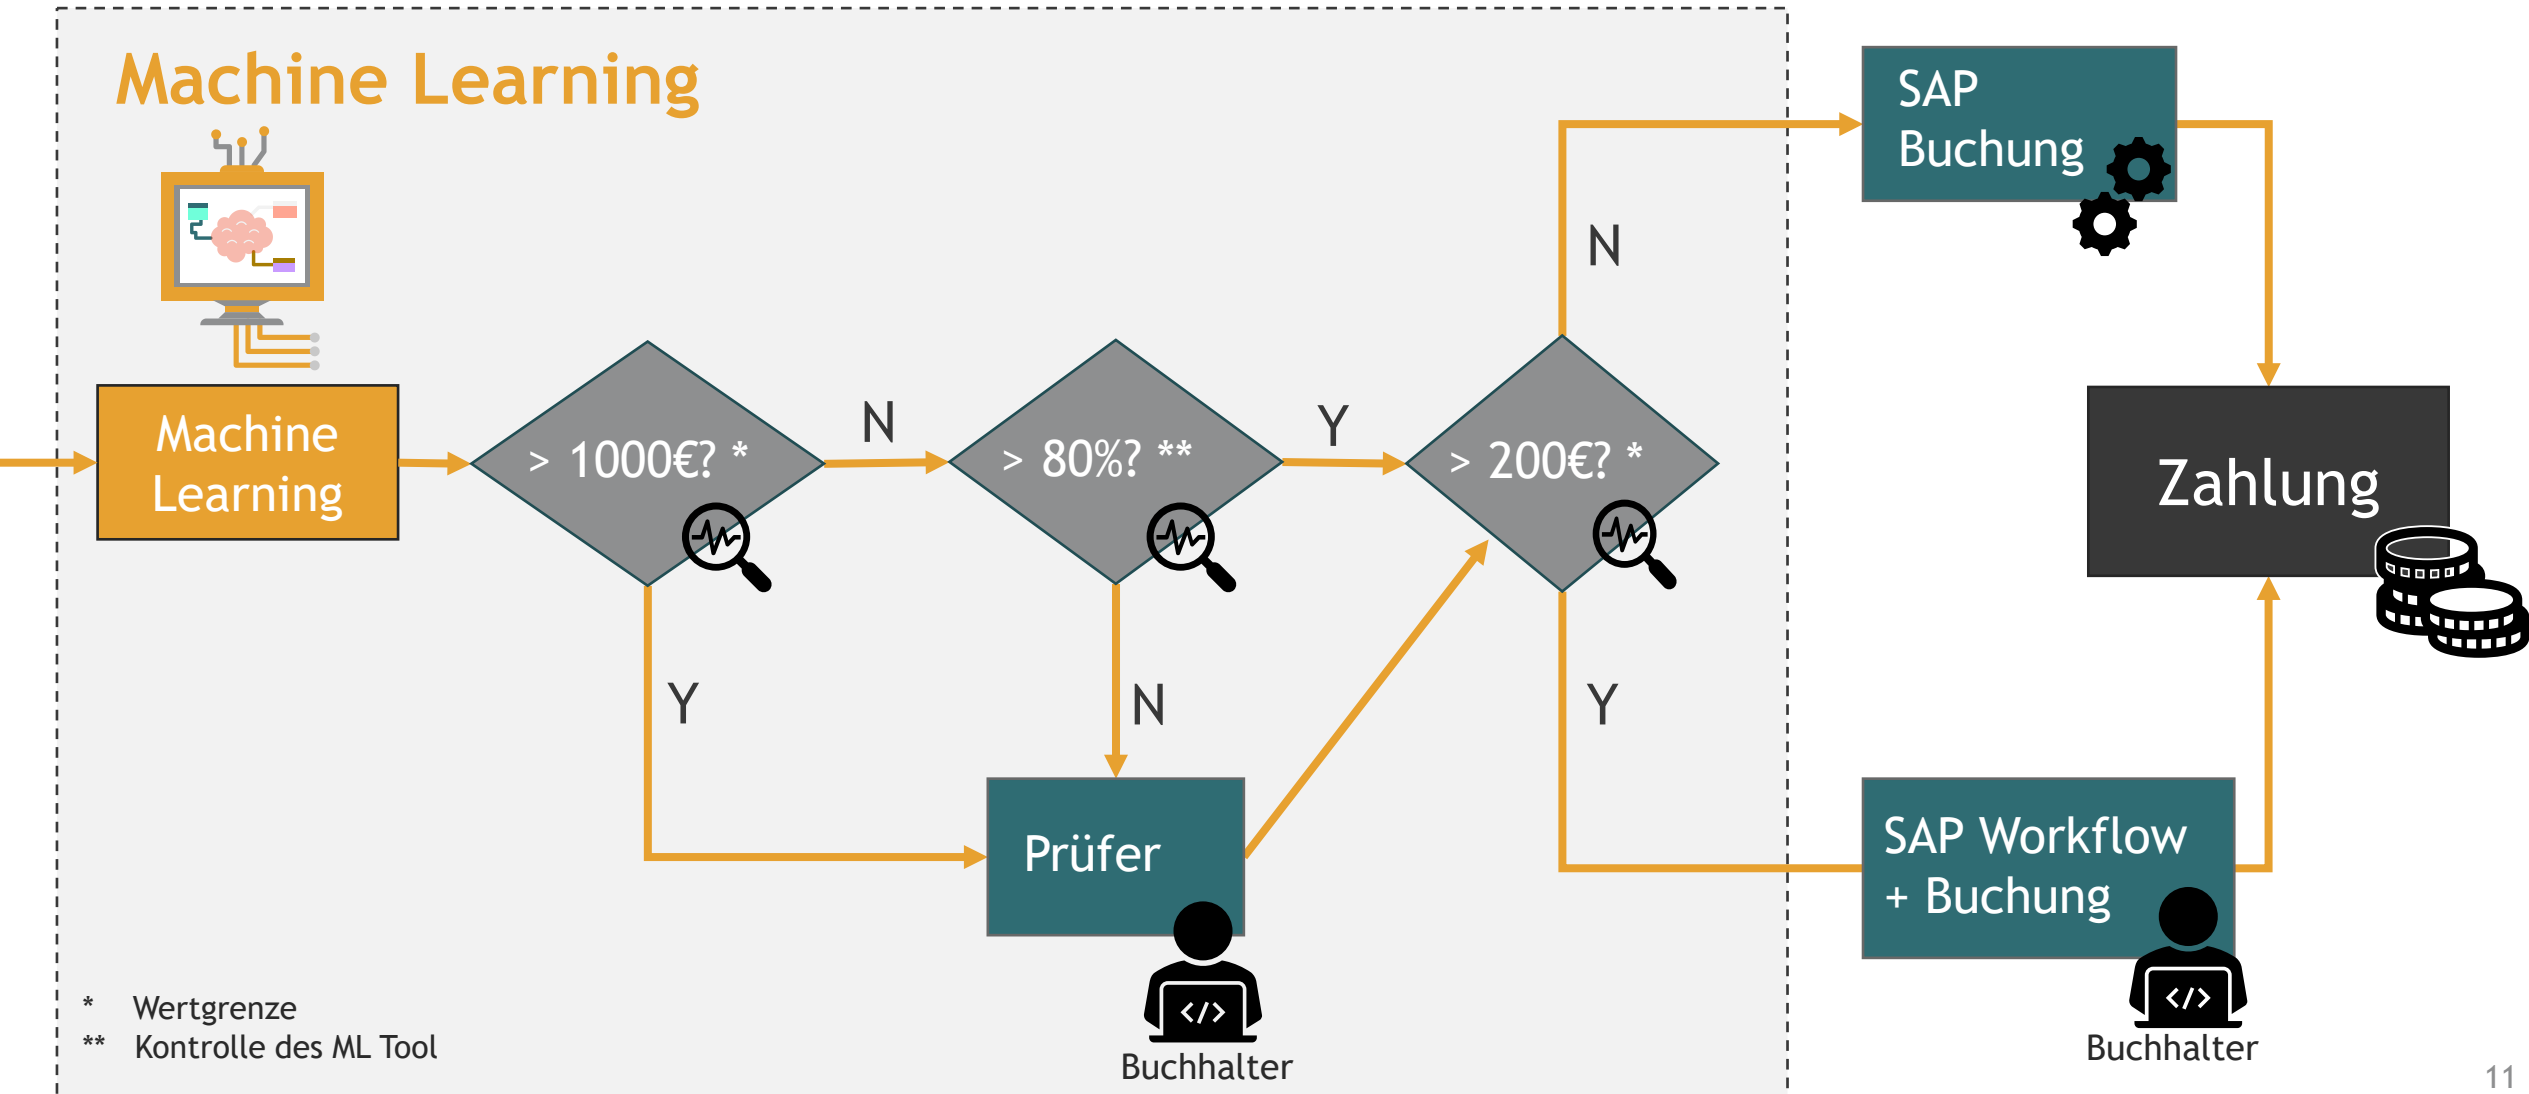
Machine Learning

SAP Buchung

N

Machine Learning

> 1000€? *

N

> 80%? **

Y

> 200€? *

Zahlung

Y

N

Y

Prüfer

SAP Workflow + Buchung

Buchhalter

Buchhalter

* Wertgrenze
** Kontrolle des ML Tool

11